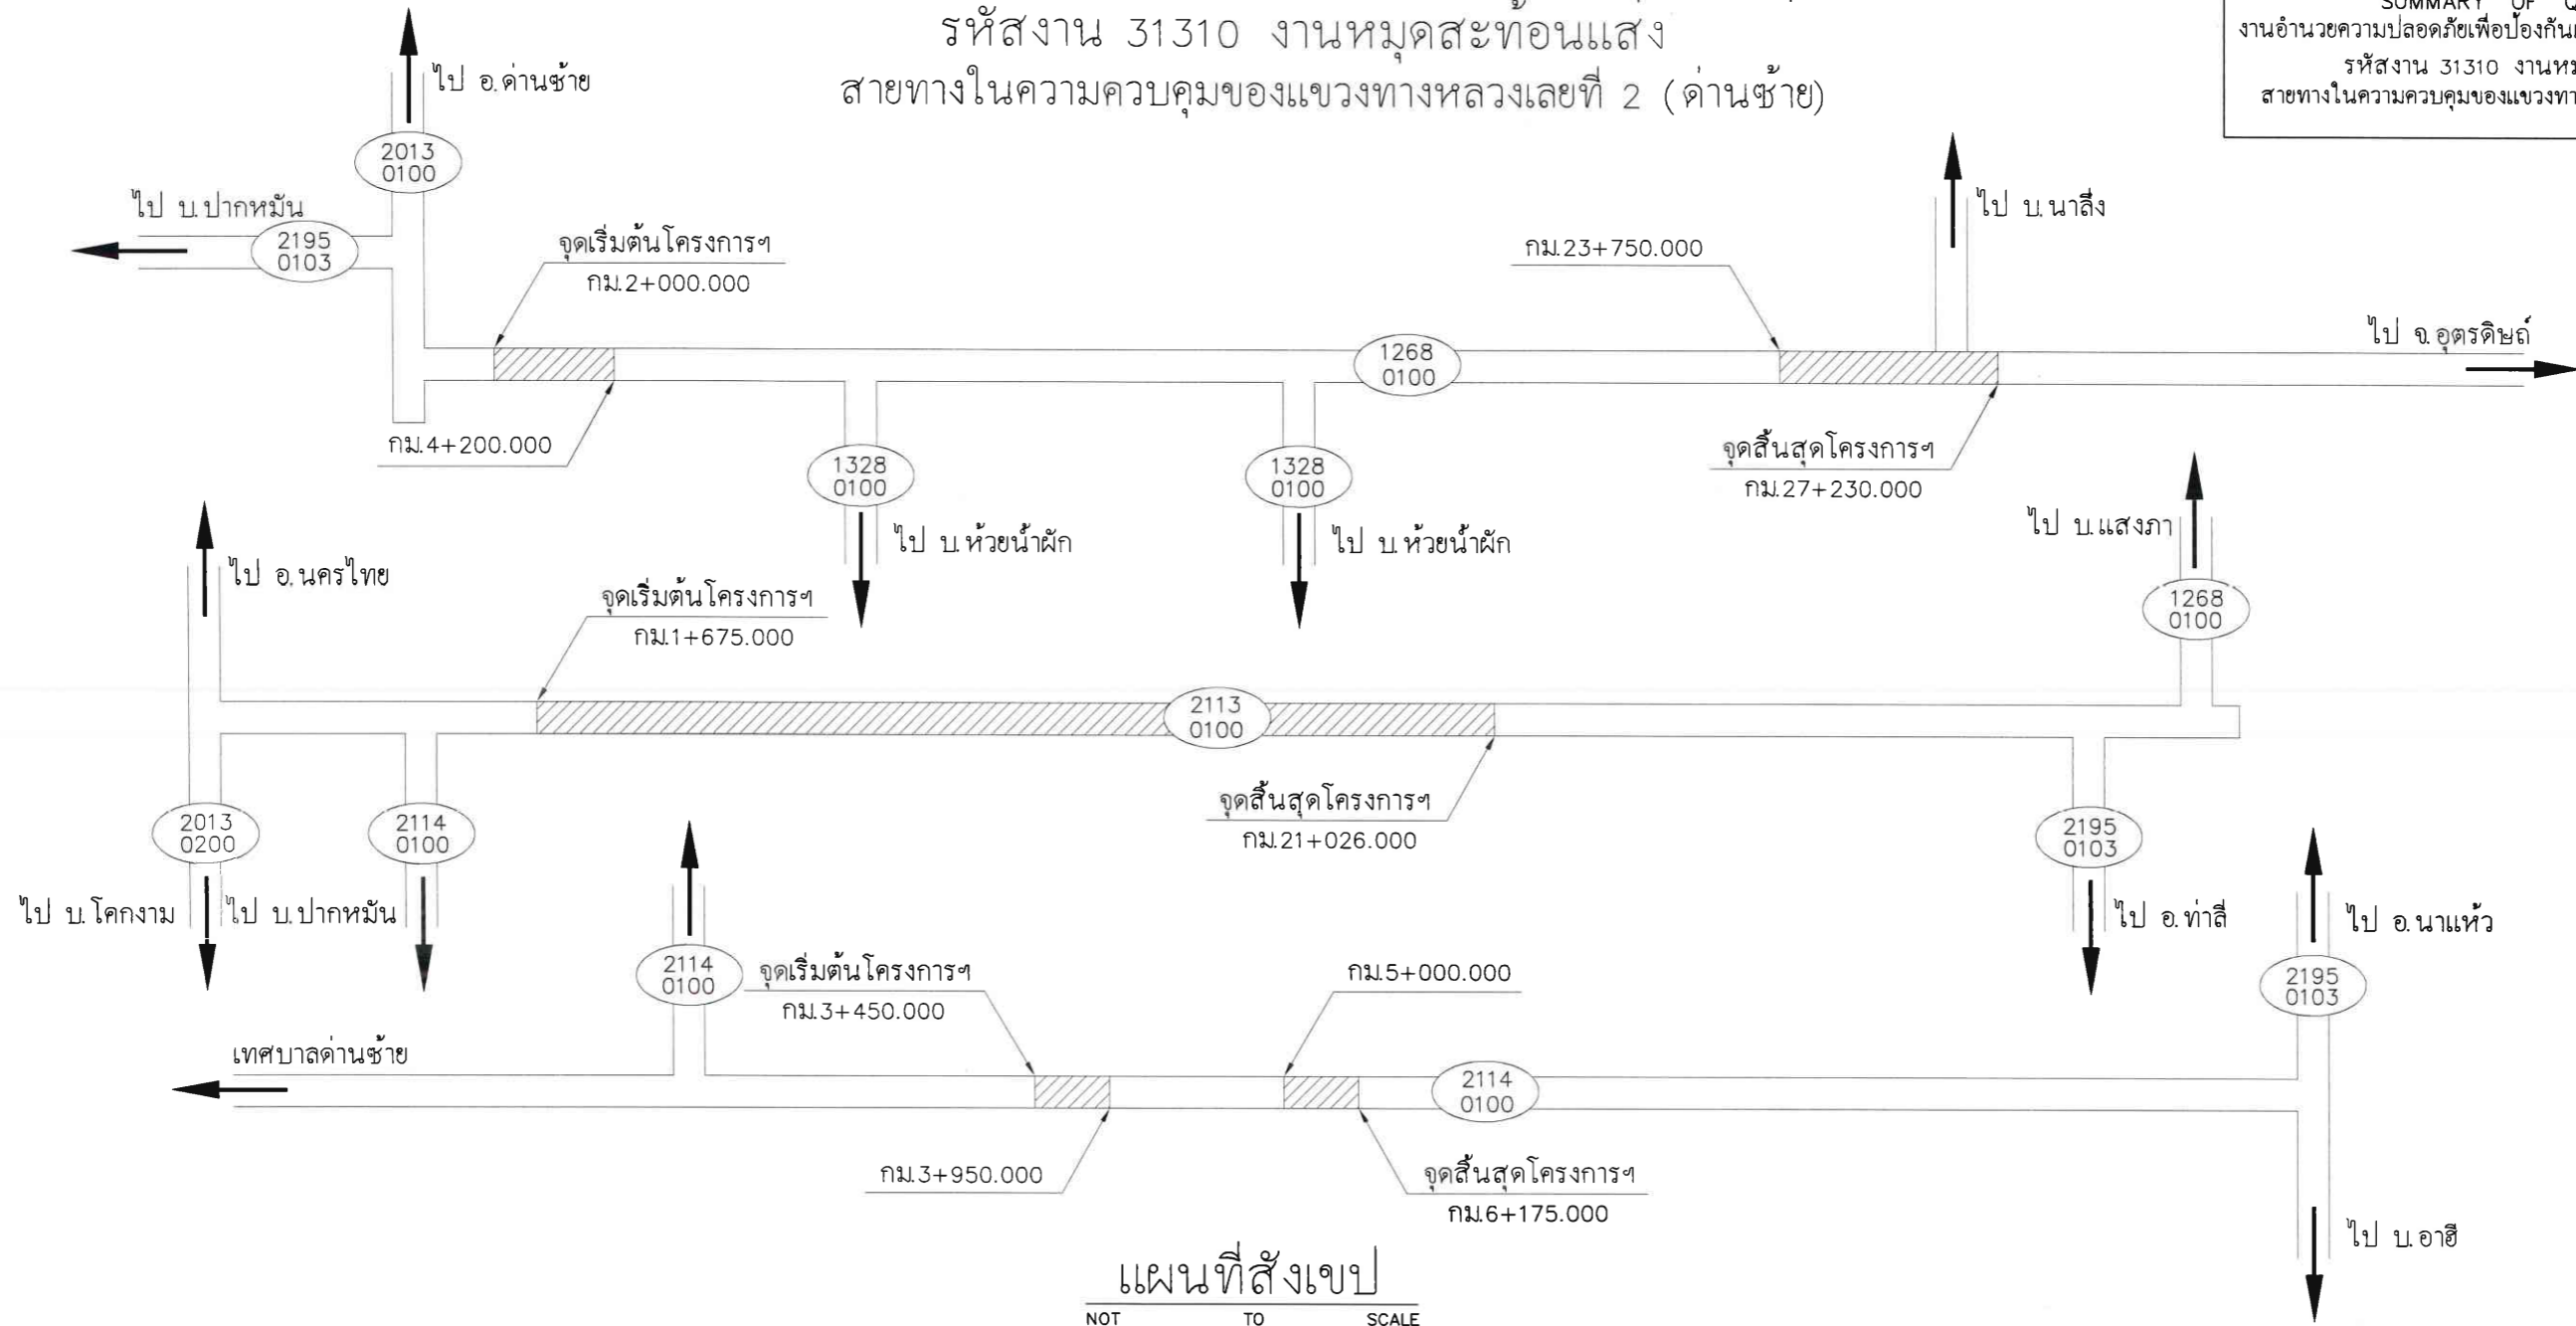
รหัสงาน 31310 งานหมุดสะท้อนแสง
สายทางในความควบคุมของแขวงทางหลวงเลยที่ 2 (ด่านซ้าย)

SUMMARY OF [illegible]
งานอำนวยความปลอดภัยเพื่อป้องกัน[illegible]
รหัสงาน 31310 งานหม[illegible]
สายทางในความควบคุมของแขวงทา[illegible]

ไป อ.ด่านซ้าย

2013
0100

ไป บ.ปากหมัน

2195
0103

จุดเริ่มต้นโครงการฯ
กม.2+000.000

กม.4+200.000

1328
0100

ไป บ.ห้วยน้ำผัก

1328
0100

ไป บ.ห้วยน้ำผัก

1268
0100

กม.23+750.000

ไป บ.นาสึง

ไป จ.อุตรดิษถ์

จุดสิ้นสุดโครงการฯ
กม.27+230.000

ไป บ.แสงภา

1268
0100

ไป อ.นครไทย

จุดเริ่มต้นโครงการฯ
กม.1+675.000

2113
0100

จุดสิ้นสุดโครงการฯ
กม.21+026.000

2013
0200

2114
0100

ไป บ.โคกงาม

ไป บ.ปากหมัน

2195
0103

ไป อ.ท่าลี่

ไป อ.นาแห้ว

2195
0103

2114
0100

จุดเริ่มต้นโครงการฯ
กม.3+450.000

กม.5+000.000

เทศบาลด่านซ้าย

2114
0100

กม.3+950.000

จุดสิ้นสุดโครงการฯ
กม.6+175.000

ไป บ.อาฮี

แผนที่สังเขป
NOT TO SCALE